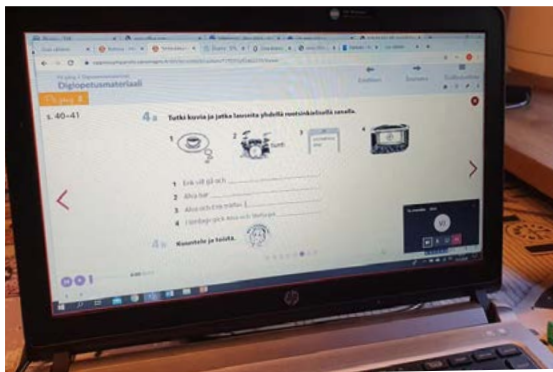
Digiopetusmateriaali

På gång 8

s. 40–41

4a Tutki kuvia ja jatka lauseita yhdellä ruotsinkielisellä sanalla.

1 Erik vill gå och ___
2 Alva har ___
3 Alva och Erik måste ___
4 I lördags gick Alva och Stefan ___

4b Kuuntele ja toista.

hp